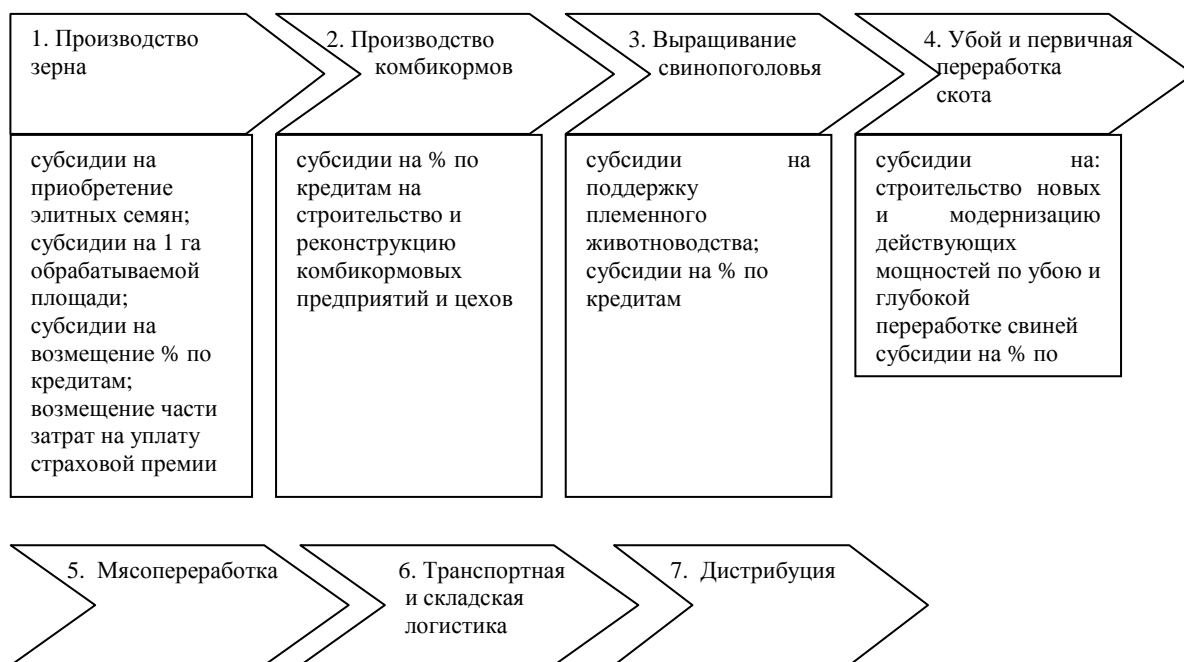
1. Производство зерна

субсидии на приобретение элитных семян; субсидии на 1 га обрабатываемой площади; субсидии на возмещение % по кредитам; возмещение части затрат на уплату страховой премии

2. Производство комбикормов

субсидии на % по кредитам на строительство и реконструкцию комбикормовых предприятий и цехов

3. Выращивание свинопоголовья

субсидии на поддержку племенного животноводства; субсидии на % по кредитам

4. Убой и первичная переработка скота

субсидии на: строительство новых и модернизацию действующих мощностей по убою и глубокой переработке свиней субсидии на % по

5. Мясопереработка

6. Транспортная и складская логистика

7. Дистрибуция